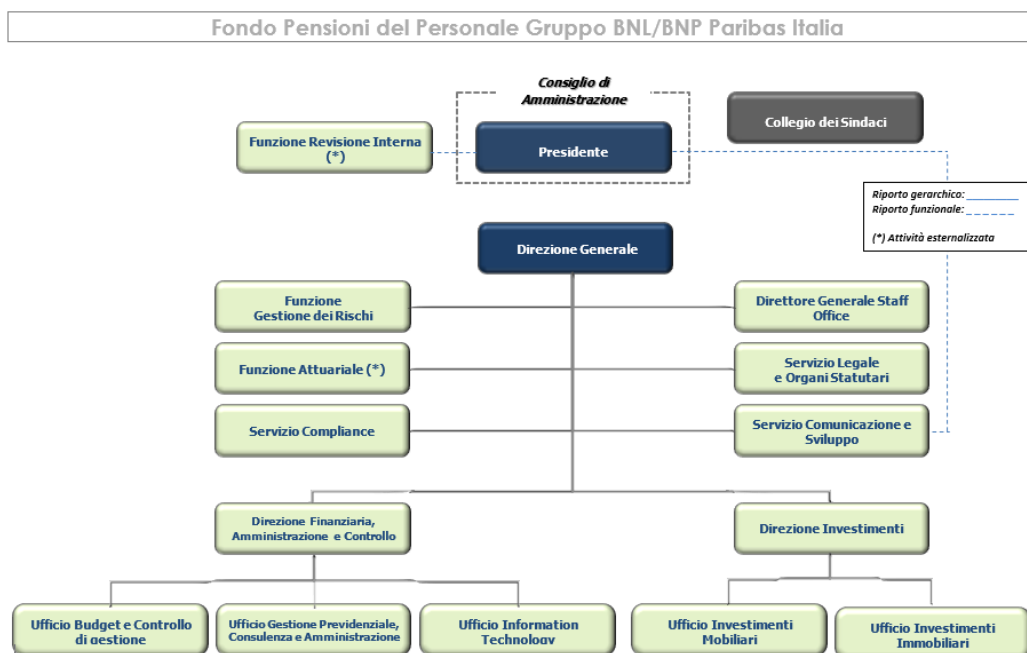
Fondo Pensioni del Personale Gruppo BNL/BNP Paribas Italia

Consiglio di Amministrazione

Collegio dei Sindaci

Funzione Revisione Interna (*)

Presidente

Riporto gerarchico:
Riporto funzionale:

(*) Attività esternalizzata

Direzione Generale

Funzione Gestione dei Rischi

Direttore Generale Staff Office

Funzione Attuariale (*)

Servizio Legale e Organi Statutari

Servizio Compliance

Servizio Comunicazione e Sviluppo

Direzione Finanziaria, Amministrazione e Controllo

Direzione Investimenti

Ufficio Budget e Controllo di gestione

Ufficio Gestione Previdenziale, Consulenza e Amministrazione

Ufficio Information Technology

Ufficio Investimenti Mobiliari

Ufficio Investimenti Immobiliari